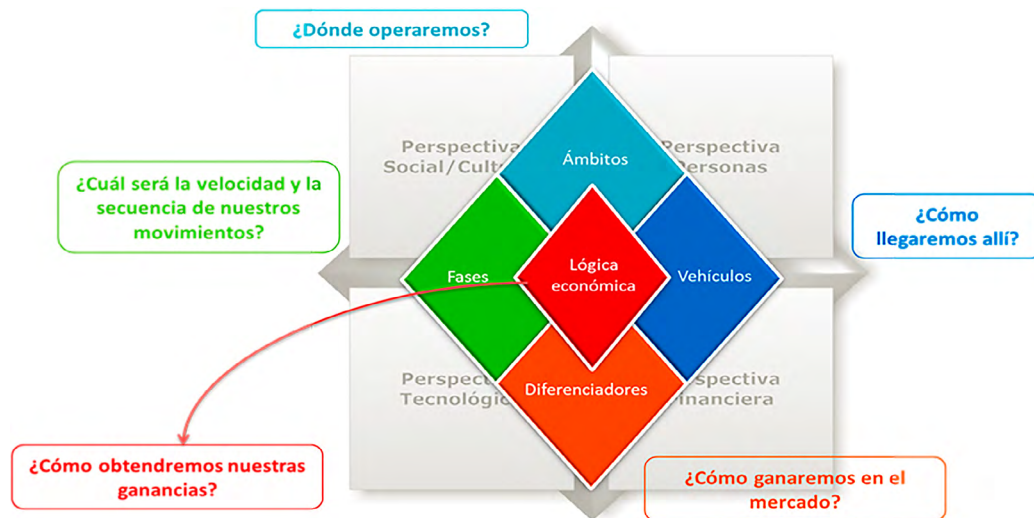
¿Dónde operaremos?

Perspectiva Social / Cultu

Perspectiva Personas

Ámbitos

¿Cuál será la velocidad y la secuencia de nuestros movimientos?

¿Cómo llegaremos allí?

Fases

Lógica económica

Vehículos

Perspect Tecnológic

Diferenciadores

spectiva inanciera

¿Cómo obtendremos nuestras ganancias?

¿Cómo ganaremos en el mercado?